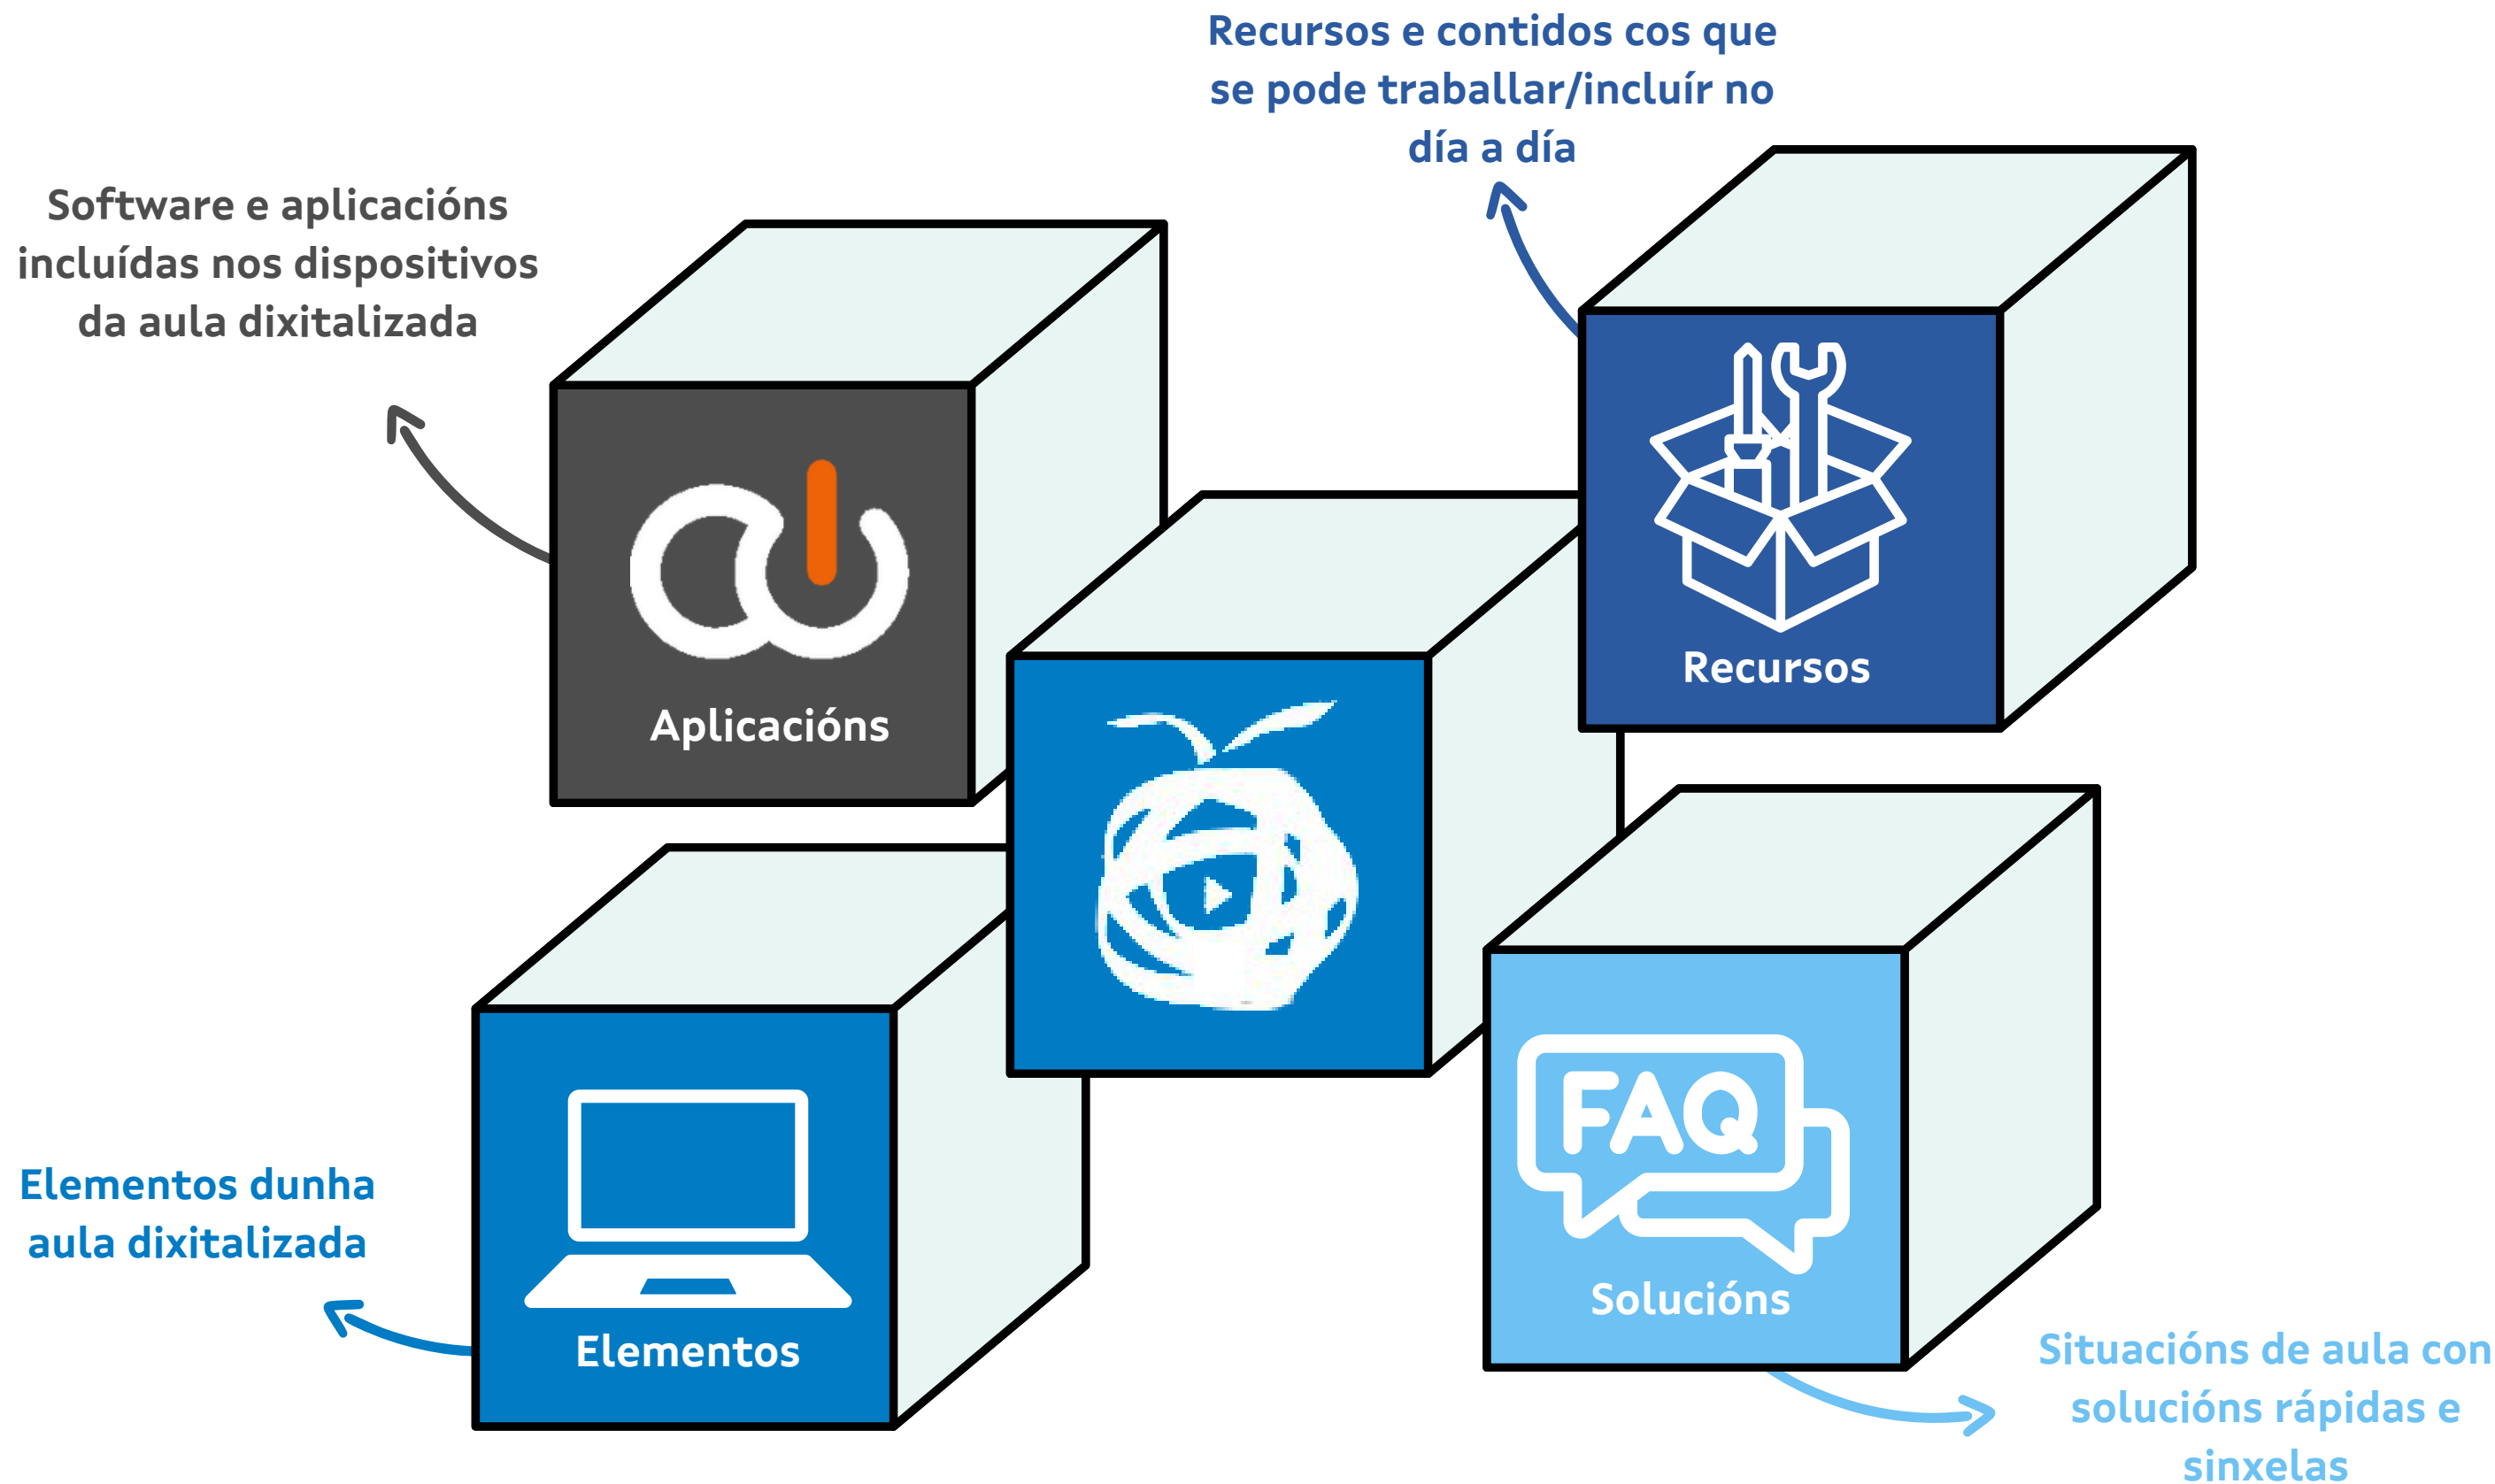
Recursos e contidos cos que se pode traballar/incluír no día a día

Software e aplicacións incluídas nos dispositivos da aula dixitalizada

Aplicacións

Recursos

Elementos dunha aula dixitalizada

Elementos

FAQ

Solucións

Situacións de aula con solucións rápidas e sinxelas